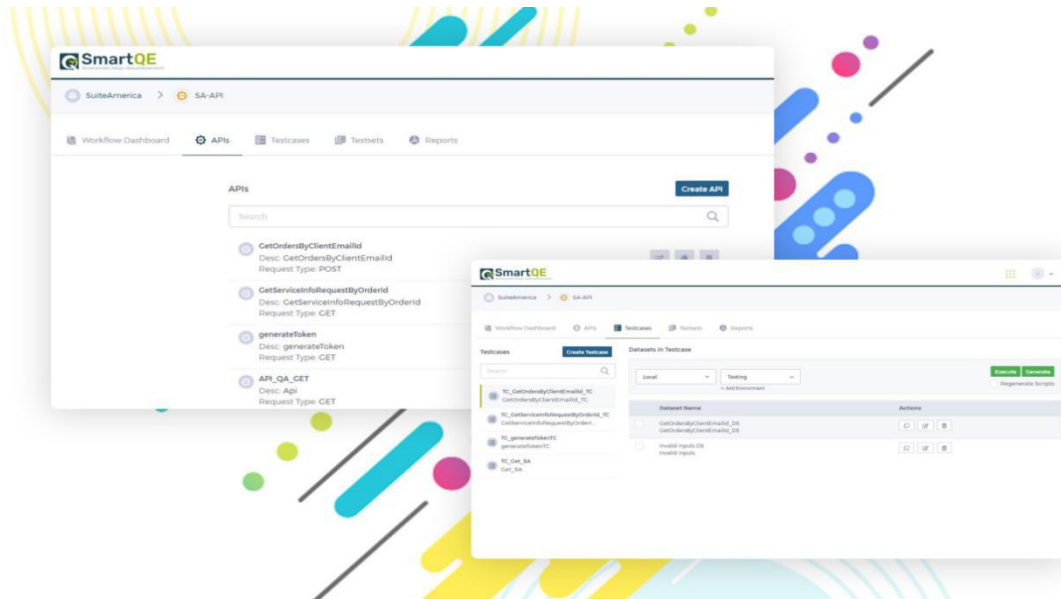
SmartQE

SuiteAmerica > SA-API

Workflow Dashboard APIs Testcases Testsets Reports

APIs

Create API

Search

GetOrdersByClientEmailId
Desc: GetOrdersByClientEmailId
Request Type: POST

GetServiceInfoRequestByOrderId
Desc: GetServiceInfoRequestByOrderId
Request Type: GET

generateToken
Desc: generateToken
Request Type: GET

API_QA_GET
Desc: Api
Request Type: GET

SmartQE

SuiteAmerica > SA-API

Workflow Dashboard APIs Testcases Testsets Reports

Testcases

Create Testcase

Search

TC_GetOrdersByClientEmailId_TC
GetOrdersByClientEmailId_TC

TC_GetServiceInfoRequestByOrderId_TC
GetServiceInfoRequestByOrder...

TC_generateTokenTC
generateTokenTC

TC_Get_SA
Get_SA

Datasets in Testcase

Local

Testing

+ Add Environment

Execute Generate

Regenerate Scripts

| Dataset Name | Actions |
|---|---|
| GetOrdersByClientEmailId_DS GetOrdersByClientEmailId_DS | |
| Invalid inputs DS Invalid inputs | |